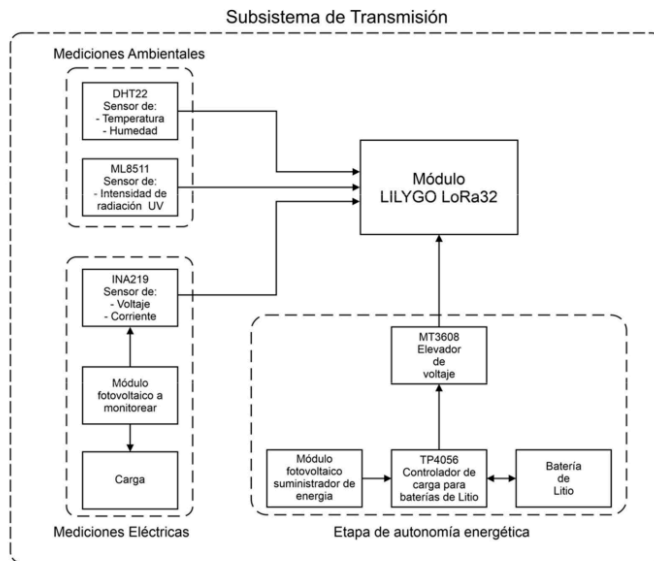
Subsistema de Transmisión

Mediciones Ambientales

DHT22
Sensor de:
- Temperatura
- Humedad

ML8511
Sensor de:
- Intensidad de radiación UV

Módulo
LILYGO LoRa32

INA219
Sensor de:
- Voltaje
- Corriente

Módulo fotovoltaico a monitorear

Carga

Mediciones Eléctricas

MT3608
Elevador de voltaje

Módulo fotovoltaico suministrador de energía

TP4056
Controlador de carga para baterías de Litio

Batería de Litio

Etapa de autonomía energética